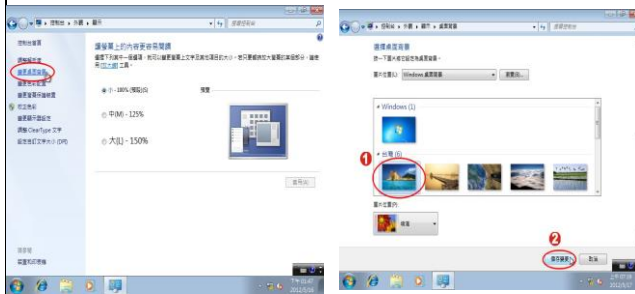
控制台 ▸ 外觀 ▸ 顯示

控制台首頁
調整解析度
變更桌面背景
變更色彩配置
變更螢幕保護裝置
校正色彩
變更顯示器設定
調整 ClearType 文字
設定自訂文字大小 (DPI)

讓螢幕上的內容更容易閱讀

小 - 100% (預設)(S)
中(M) - 125%
大(L) - 150%

預覽

套用(A)

請參閱
個人化
裝置和印表機

控制台 ▸ 外觀 ▸ 個人化 ▸ 桌面背景

選擇桌面背景

圖片位置(L): Windows 桌面背景
瀏覽(B)...

Windows (1)
台灣 (6)

圖片位置(P):
填滿

1
2

儲存變更
取消